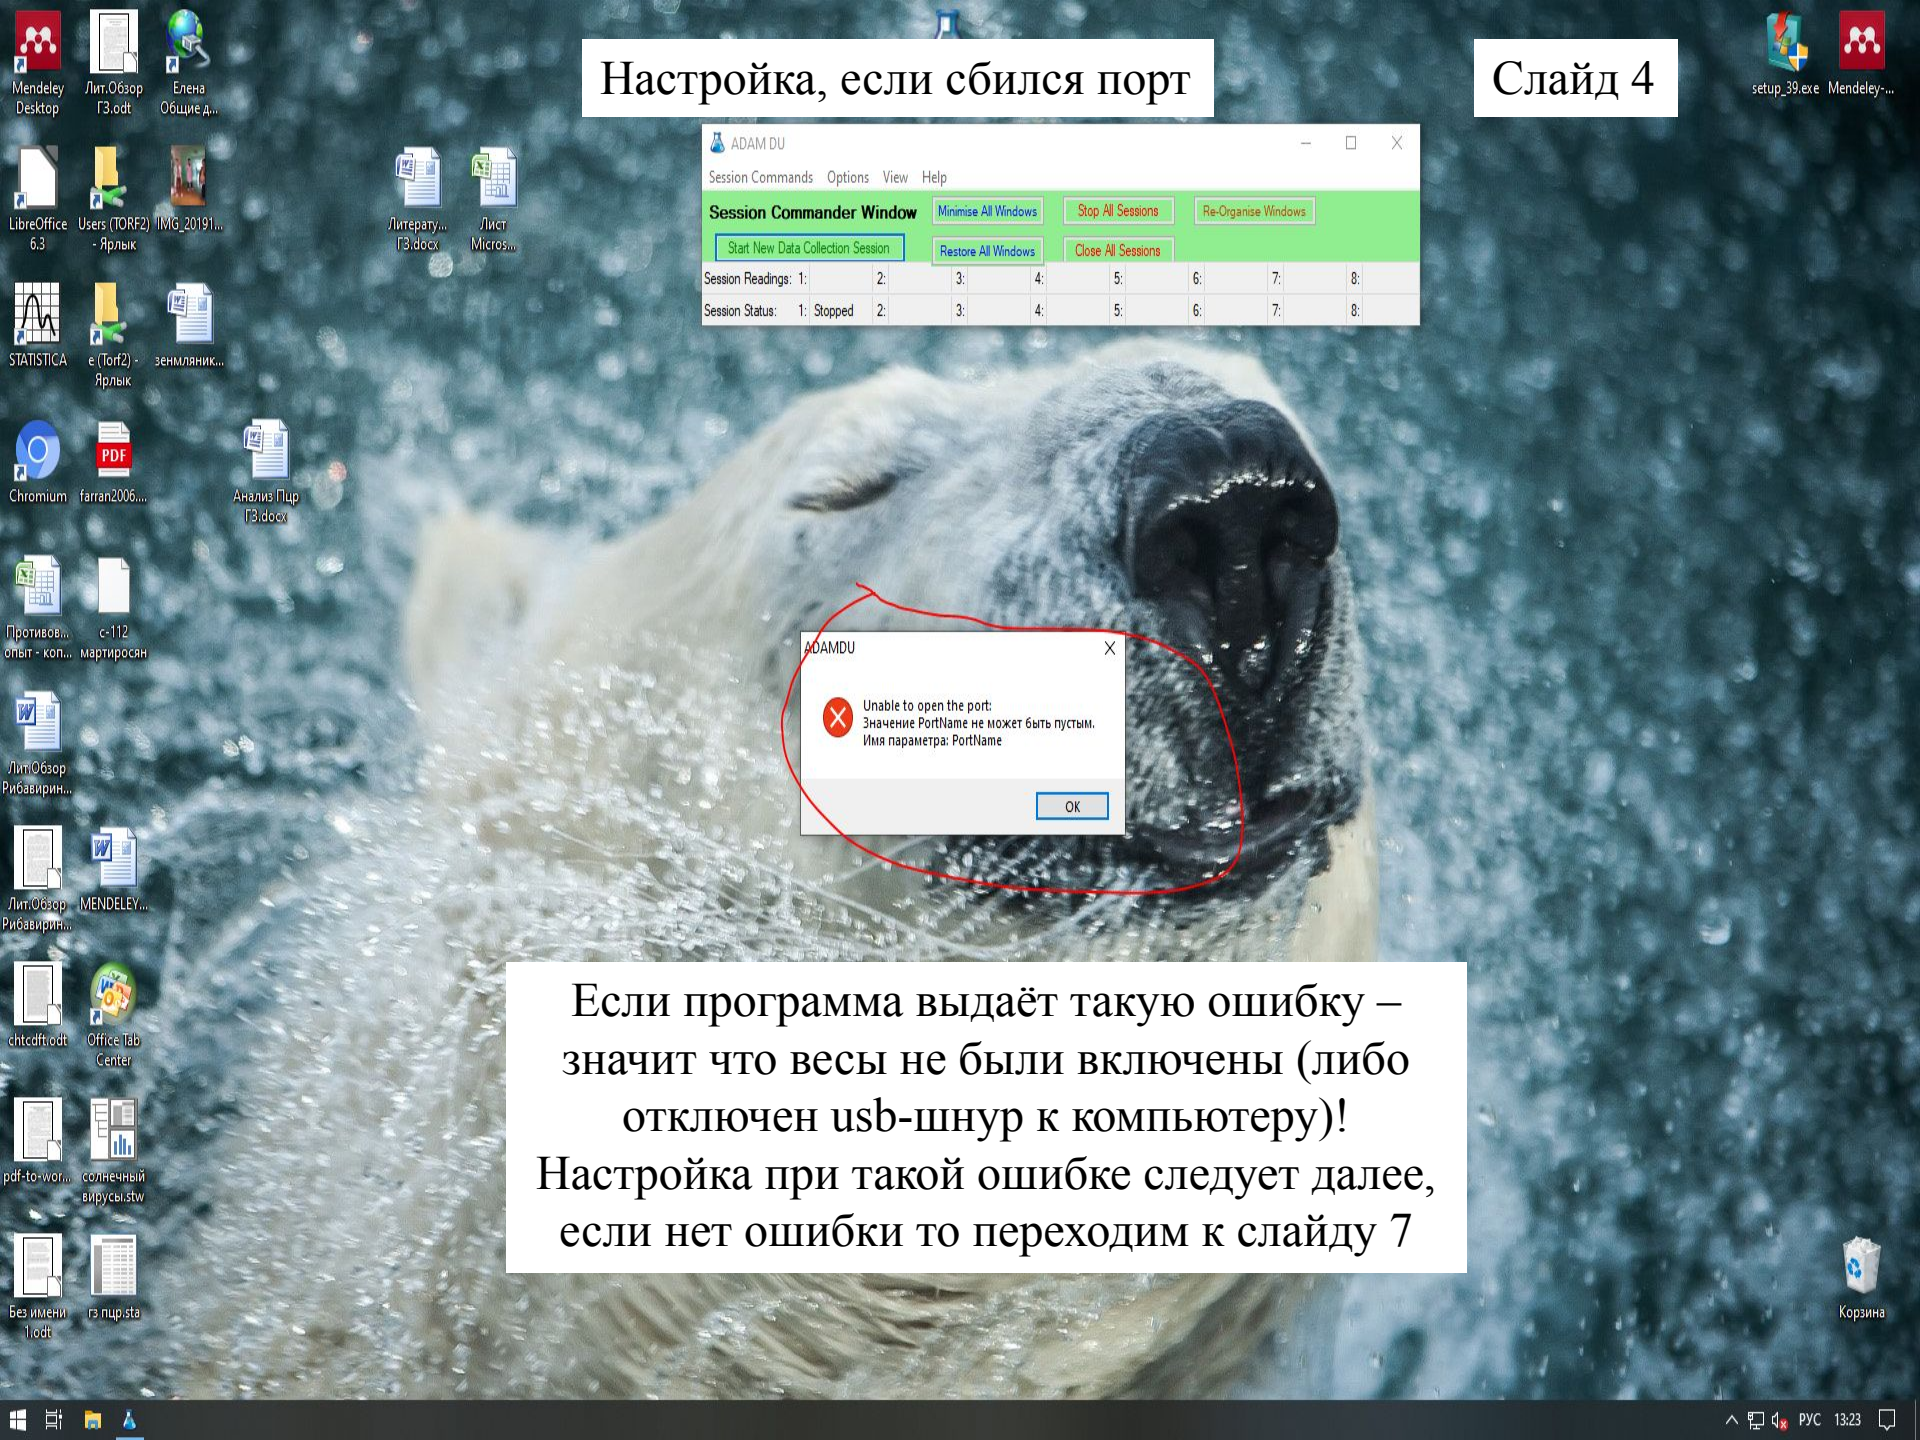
Mendeley Desktop
Лит.Обзор Г3.odt
Елена Общие д...
LibreOffice 6.3
Users (TORF2) - Ярлык
IMG_20191...
STATISTICA
e (Torf2) - Ярлык
земляник...
Chromium
farran2006...
Анализ Пцр Г3.docx
Противов... опыт - коп...
с-112 мартиросян
ЛитОбзор Рибавирин...
Лит.Обзор Рибавирин...
MENDELEY...
chtcdft.odt
Office Tab Center
pdf-to-wor...
солнечный вирусы.stw
Без имени 1.odt
гз пцр.sta
Литерату... Г3.docx
Лист Micros...
setup_39.exe
Mendeley-...
Корзина

Настройка, если сбился порт

Слайд 4

ADAM DU
Session Commands Options View Help
Session Commander Window
Minimise All Windows
Stop All Sessions
Re-Organise Windows
Start New Data Collection Session
Restore All Windows
Close All Sessions
Session Readings: 1: 2: 3: 4: 5: 6: 7: 8:
Session Status: 1: Stopped 2: 3: 4: 5: 6: 7: 8:

ADAMDU
Unable to open the port:
Значение PortName не может быть пустым.
Имя параметра: PortName
OK

Если программа выдаёт такую ошибку – значит что весы не были включены (либо отключен usb-шнур к компьютеру)! Настройка при такой ошибке следует далее, если нет ошибки то переходим к слайду 7

РУС 13:23